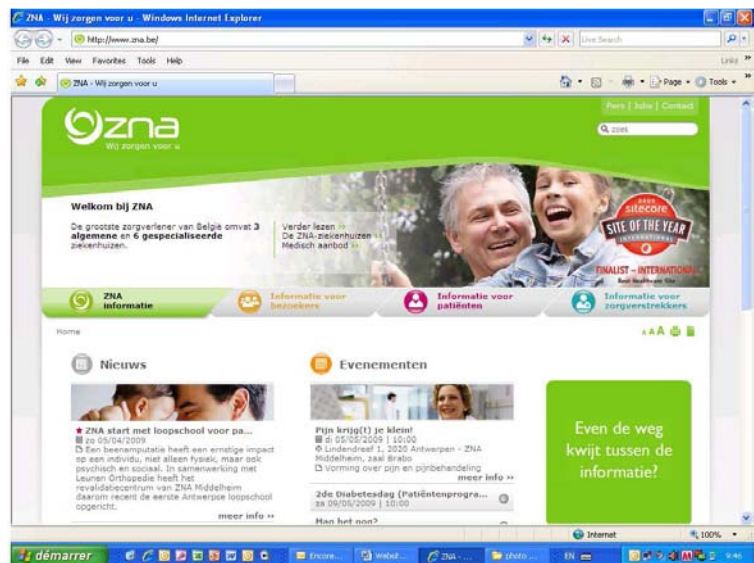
ZNA - Wij zorgen voor u - Windows Internet Explorer

http://www.zna.be/

Live Search

File Edit View Favorites Tools Help

Links

ZNA - Wij zorgen voor u

Page Tools

Pers | Jobs | Contact

zna
Wij zorgen voor u

zoek

Welkom bij ZNA

De grootste zorgverlener van België omvat 3 algemene en 6 gespecialiseerde ziekenhuizen.

Verder lezen »
De ZNA-ziekenhuizen »
Medisch aanbod »

sitecore
SITE OF THE YEAR
INTERNATIONAL
FINALIST – INTERNATIONAL

ZNA informatie

Informatie voor bezoekers

Informatie voor patiënten

Informatie voor zorgverstrekkers

Home

Nieuws

ZNA start met loopschool voor pa...
zo 05/04/2009
Een beenamputatie heeft een ernstige impact op een individu, niet alleen fysiek, maar ook psychisch en sociaal. In samenwerking met Leunen Orthopedie heeft het revalidatiecentrum van ZNA Middelheim daarom recent de eerste Antwerpse loopschool opgericht.
meer info »

Evenementen

Pijn krijg(t) je klein!
di 05/05/2009 | 10:00
Lindendreef 1, 2020 Antwerpen - ZNA Middelheim, zaal Brabo
Vorming over pijn en pijnbehandeling
meer info »

2de Diabetesdag (Patiëntenprogra...
za 09/05/2009 | 10:00

Mag het nog?

Even de weg kwijt tussen de informatie?

Internet

100%

démarrer

Encore...

Websit...

ZNA - ...

photo ...

EN

9:46